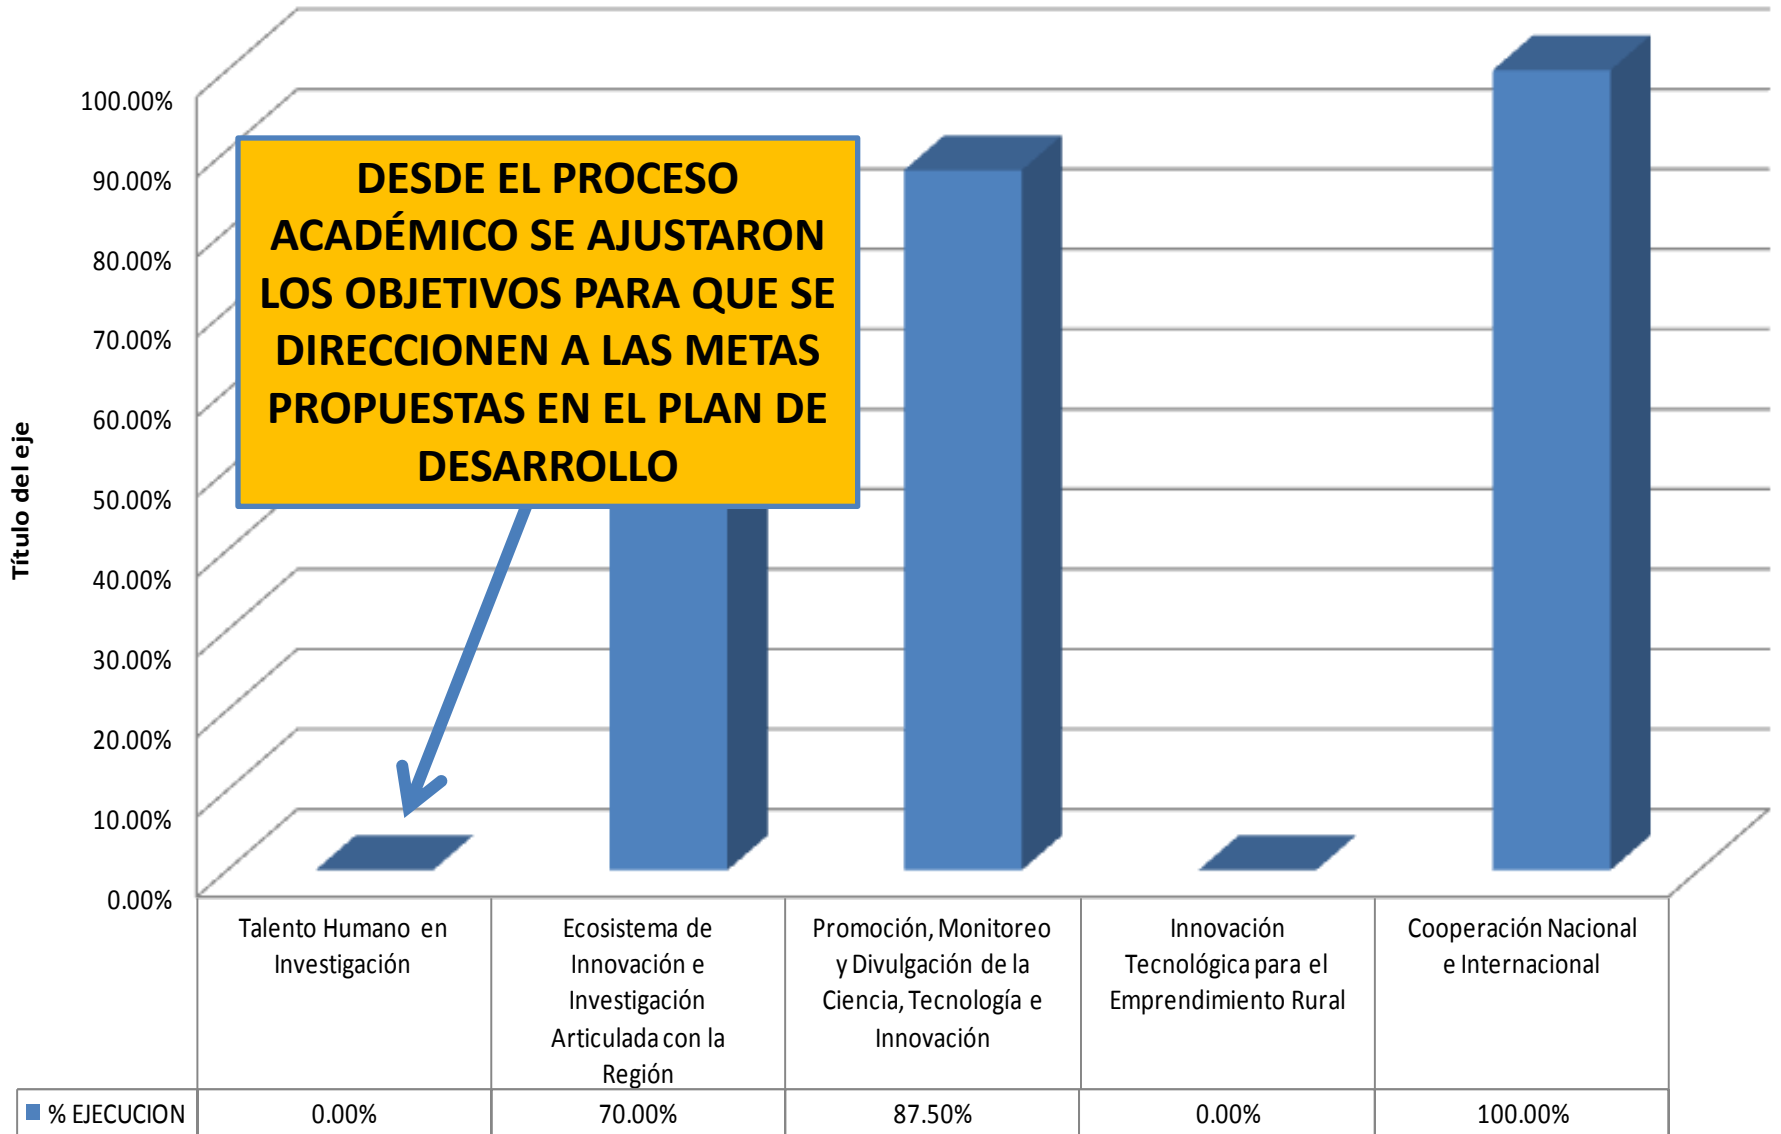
100.00%
90.00%
80.00%
70.00%
60.00%
50.00%
40.00%
30.00%
20.00%
10.00%
0.00%

Título del eje

DESDE EL PROCESO ACADÉMICO SE AJUSTARON LOS OBJETIVOS PARA QUE SE DIRECCIONEN A LAS METAS PROPUESTAS EN EL PLAN DE DESARROLLO

| | Talento Humano en Investigación | Ecosistema de Innovación e Investigación Articulada con la Región | Promoción, Monitoreo y Divulgación de la Ciencia, Tecnología e Innovación | Innovación Tecnológica para el Emprendimiento Rural | Cooperación Nacional e Internacional |
|---|---|---|---|---|---|
| % EJECUCION | 0.00% | 70.00% | 87.50% | 0.00% | 100.00% |